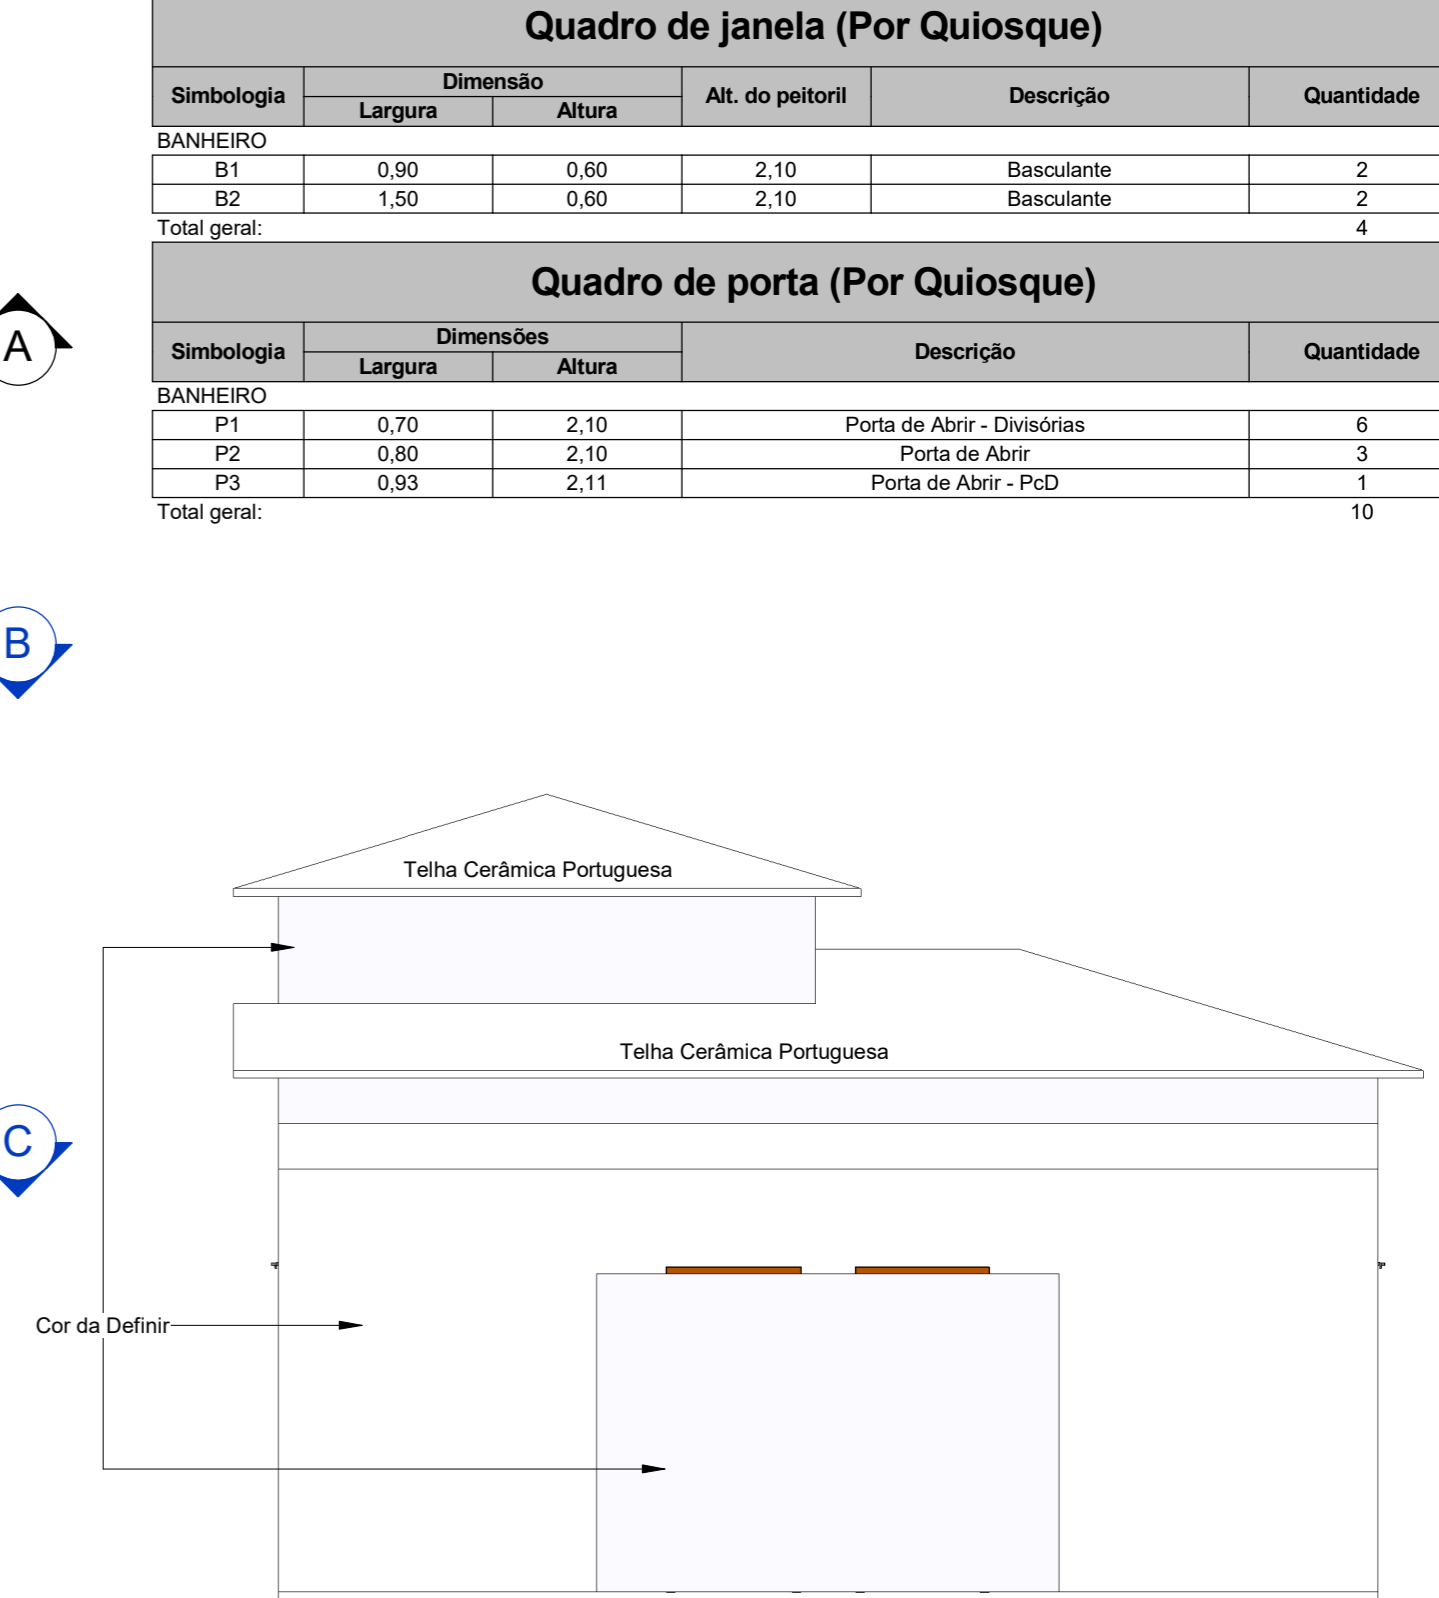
Quadro de janela (Por Quiosque)

| Simbologia | Dimensão Largura | Dimensão Altura | Alt. do peitoril | Descrição | Quantidade |
|---|---|---|---|---|---|
| BANHEIRO | | | | | |
| B1 | 0,90 | 0,60 | 2,10 | Basculante | 2 |
| B2 | 1,50 | 0,60 | 2,10 | Basculante | 2 |
| Total geral: | | | | | 4 |

Quadro de porta (Por Quiosque)

| Simbologia | Dimensões Largura | Dimensões Altura | Descrição | Quantidade |
|---|---|---|---|---|
| BANHEIRO | | | | |
| P1 | 0,70 | 2,10 | Porta de Abrir - Divisórias | 6 |
| P2 | 0,80 | 2,10 | Porta de Abrir | 3 |
| P3 | 0,93 | 2,11 | Porta de Abrir - PcD | 1 |
| Total geral: | | | | 10 |

A

B

Telha Cerâmica Portuguesa

Telha Cerâmica Portuguesa

C

Cor da Definir